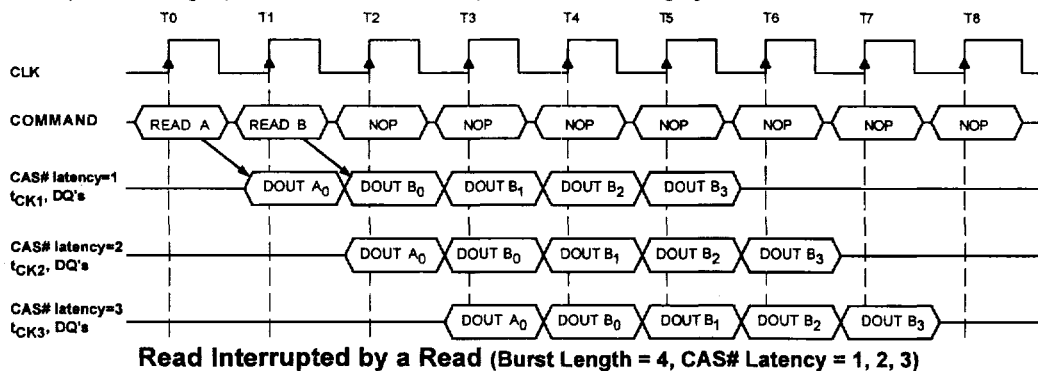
T0 T1 T2 T3 T4 T5 T6 T7 T8

CLK

COMMAND
READ A READ B NOP NOP NOP NOP NOP NOP NOP

CAS# latency=1
$t_{CK1}$, DQ's
DOUT $A_0$ DOUT $B_0$ DOUT $B_1$ DOUT $B_2$ DOUT $B_3$

CAS# latency=2
$t_{CK2}$, DQ's
DOUT $A_0$ DOUT $B_0$ DOUT $B_1$ DOUT $B_2$ DOUT $B_3$

CAS# latency=3
$t_{CK3}$, DQ's
DOUT $A_0$ DOUT $B_0$ DOUT $B_1$ DOUT $B_2$ DOUT $B_3$

Read Interrupted by a Read (Burst Length = 4, CAS# Latency = 1, 2, 3)